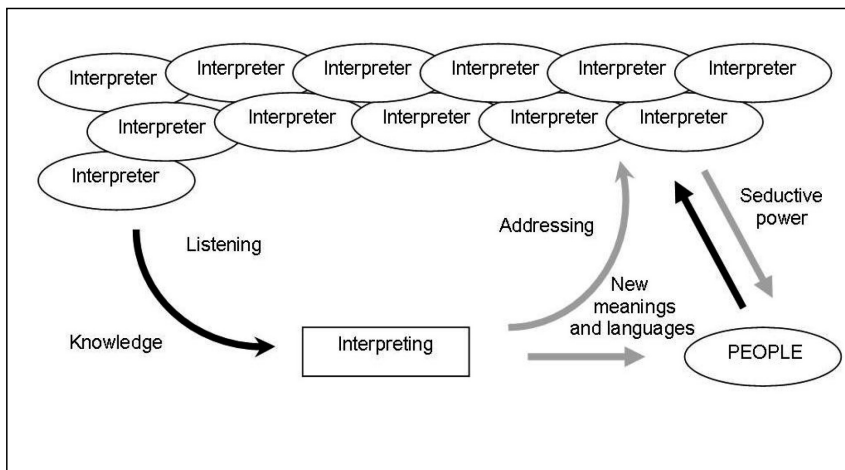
Interpreter Interpreter Interpreter Interpreter Interpreter Interpreter

Interpreter Interpreter Interpreter Interpreter Interpreter

Interpreter

Listening

Addressing

Seductive power

New meanings and languages

Knowledge

Interpreting

PEOPLE